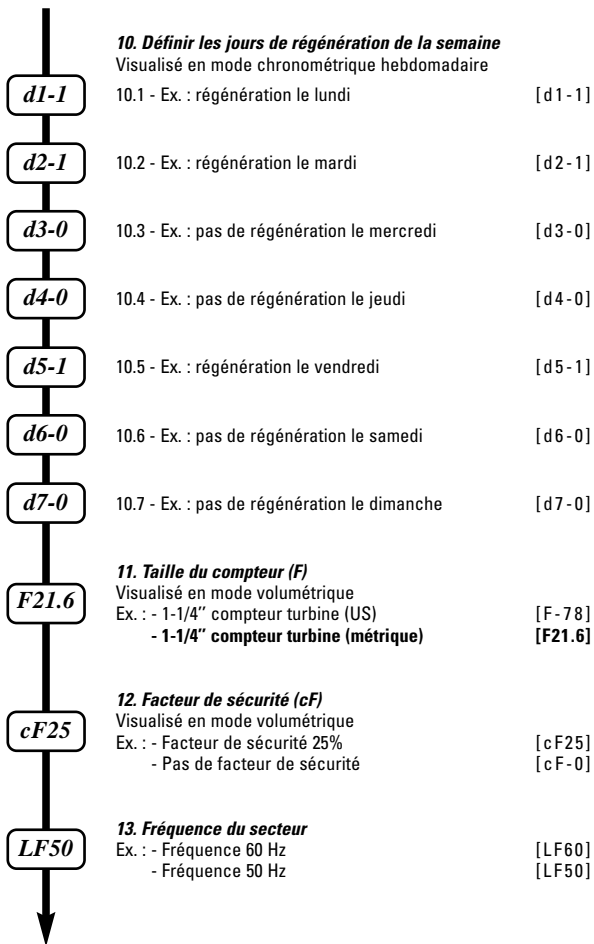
d1-1

d2-1

d3-0

d4-0

d5-1

d6-0

d7-0

F21.6

cF25

LF50

**10. Définir les jours de régénération de la semaine**
Visualisé en mode chronométrique hebdomadaire

10.1 - Ex. : régénération le lundi [d1-1]

10.2 - Ex. : régénération le mardi [d2-1]

10.3 - Ex. : pas de régénération le mercredi [d3-0]

10.4 - Ex. : pas de régénération le jeudi [d4-0]

10.5 - Ex. : régénération le vendredi [d5-1]

10.6 - Ex. : pas de régénération le samedi [d6-0]

10.7 - Ex. : pas de régénération le dimanche [d7-0]

**11. Taille du compteur (F)**
Visualisé en mode volumétrique
Ex. : - 1-1/4'' compteur turbine (US) [F-78]
**- 1-1/4'' compteur turbine (métrique) [F21.6]**

**12. Facteur de sécurité (cF)**
Visualisé en mode volumétrique
Ex. : - Facteur de sécurité 25% [cF25]
- Pas de facteur de sécurité [cF-0]

**13. Fréquence du secteur**
Ex. : - Fréquence 60 Hz [LF60]
- Fréquence 50 Hz [LF50]